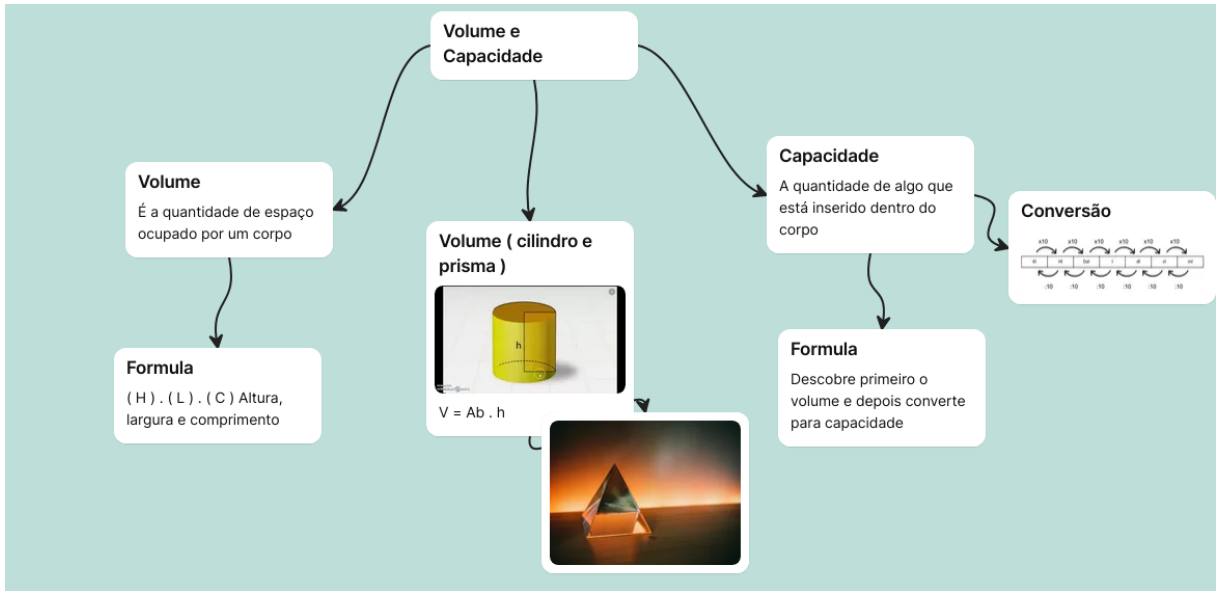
Volume e Capacidade

Volume

É a quantidade de espaço ocupado por um corpo

Formula

( H ) . ( L ) . ( C ) Altura, largura e comprimento

Volume ( cilindro e prisma )

h

V = Ab . h

Capacidade

A quantidade de algo que está inserido dentro do corpo

Conversão

x10 x10 x10 x10 x10 x10

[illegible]

:10 :10 :10 :10 :10 :10

Formula

Descobre primeiro o volume e depois converte para capacidade